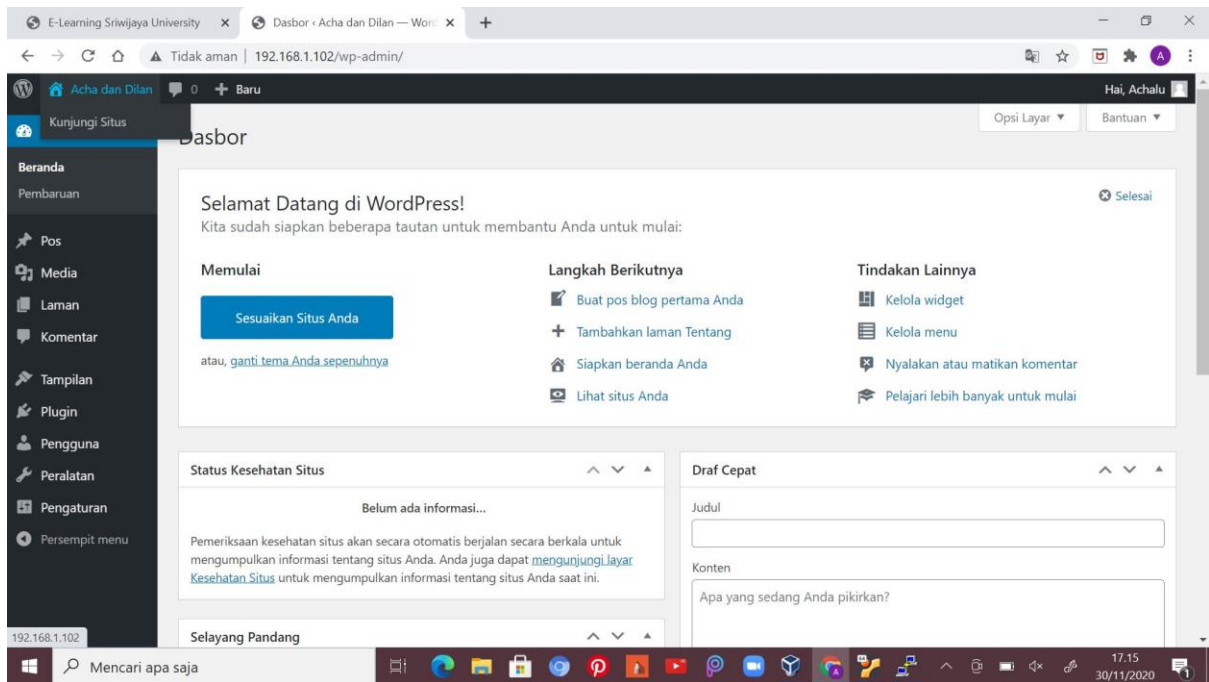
E-Learning Sriwijaya University ×
Dasbor ‹ Acha dan Dilan — Word ×
+

Tidak aman | 192.168.1.102/wp-admin/

Acha dan Dilan 0 + Baru
Hai, Achalu

Kunjungi Situs

Dasbor

Opsi Layar ▼
Bantuan ▼

Beranda
Pembaruan

Pos
Media
Laman
Komentar
Tampilan
Plugin
Pengguna
Peralatan
Pengaturan
Persempit menu

Selamat Datang di WordPress!
Kita sudah siapkan beberapa tautan untuk membantu Anda untuk mulai:

Selesai

Memulai
Sesuaikan Situs Anda
atau, ganti tema Anda sepenuhnya

Langkah Berikutnya
Buat pos blog pertama Anda
Tambahkan laman Tentang
Siapkan beranda Anda
Lihat situs Anda

Tindakan Lainnya
Kelola widget
Kelola menu
Nyalakan atau matikan komentar
Pelajari lebih banyak untuk mulai

Status Kesehatan Situs
Belum ada informasi...
Pemeriksaan kesehatan situs akan secara otomatis berjalan secara berkala untuk mengumpulkan informasi tentang situs Anda. Anda juga dapat mengunjungi layar Kesehatan Situs untuk mengumpulkan informasi tentang situs Anda saat ini.

Selayang Pandang

Draf Cepat
Judul
Konten
Apa yang sedang Anda pikirkan?

192.168.1.102

Mencari apa saja
17.15
30/11/2020